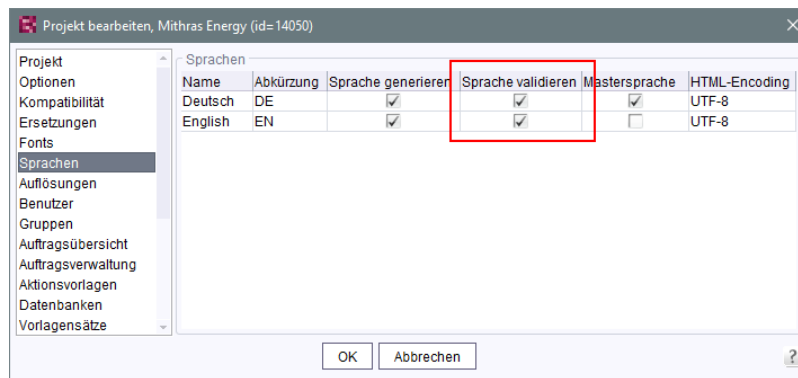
Projekt bearbeiten, Mithras Energy (id=14050)

Projekt
Optionen
Kompatibilität
Ersetzungen
Fonts
Sprachen
Auflösungen
Benutzer
Gruppen
Auftragsübersicht
Auftragsverwaltung
Aktionsvorlagen
Datenbanken
Vorlagensätze

Sprachen

| Name | Abkürzung | Sprache generieren | Sprache validieren | Mastersprache | HTML-Encoding |
|---|---|---|---|---|---|
| Deutsch | DE | ✓ | ✓ | ✓ | UTF-8 |
| English | EN | ✓ | ✓ | | UTF-8 |

OK Abbrechen

?